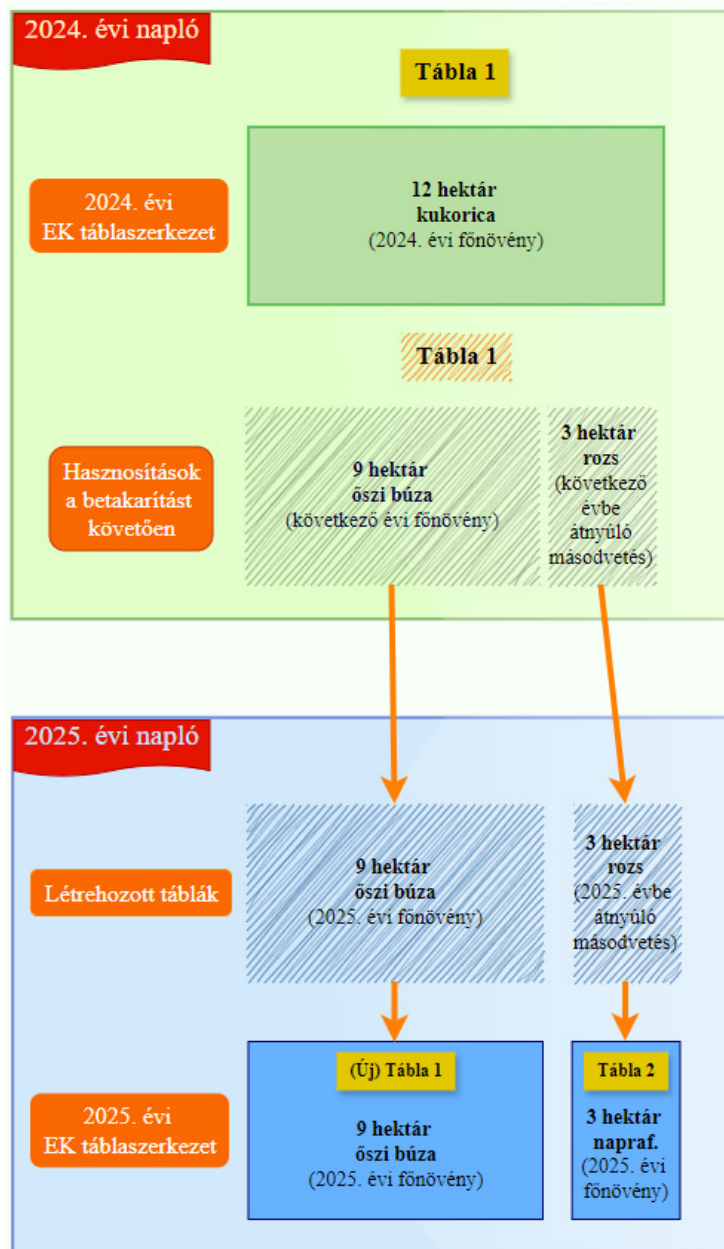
2024. évi napló

Tábla 1

2024. évi EK táblaszerkezet

12 hektár kukorica (2024. évi főnövény)

Tábla 1

Hasznosítások a betakarítást követően

9 hektár őszi búza (következő évi főnövény)

3 hektár rozs (következő évbe átnyúló másodvetés)

2025. évi napló

Létrehozott táblák

9 hektár őszi búza (2025. évi főnövény)

3 hektár rozs (2025. évbe átnyúló másodvetés)

(Új) Tábla 1

9 hektár őszi búza (2025. évi főnövény)

Tábla 2

3 hektár napraf. (2025. évi főnövény)

2025. évi EK táblaszerkezet